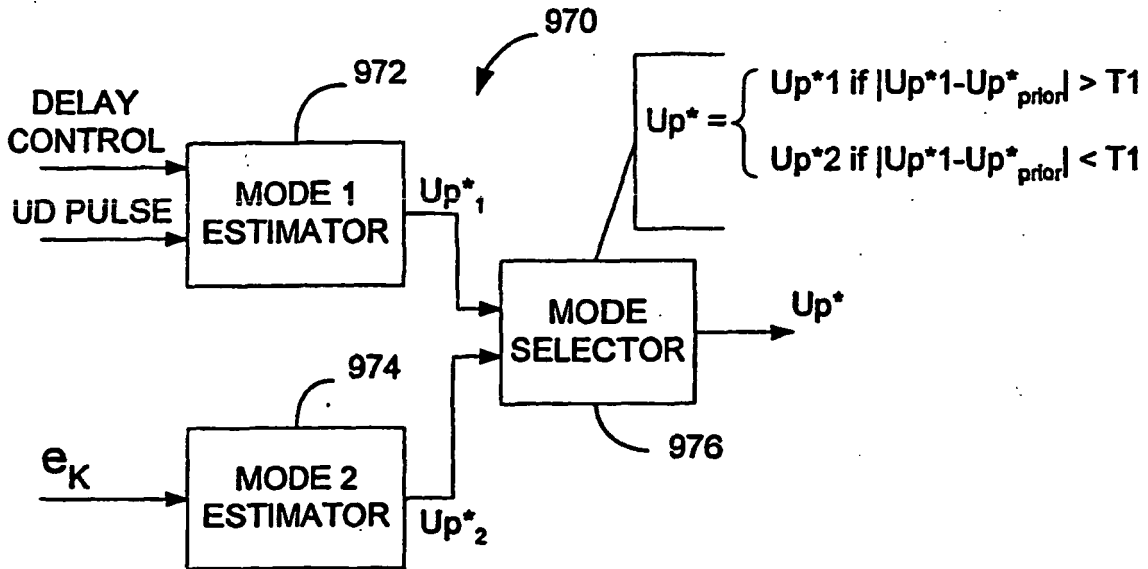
970

972

DELAY CONTROL

UD PULSE

MODE 1 ESTIMATOR

$Up^*_1$

$Up^* = \begin{cases} Up^*1 \text{ if } |Up^*1-Up^*_{prior}| > T1 \\ Up^*2 \text{ if } |Up^*1-Up^*_{prior}| < T1 \end{cases}$

MODE SELECTOR

$Up^*$

974

976

$e_K$

MODE 2 ESTIMATOR

$Up^*_2$